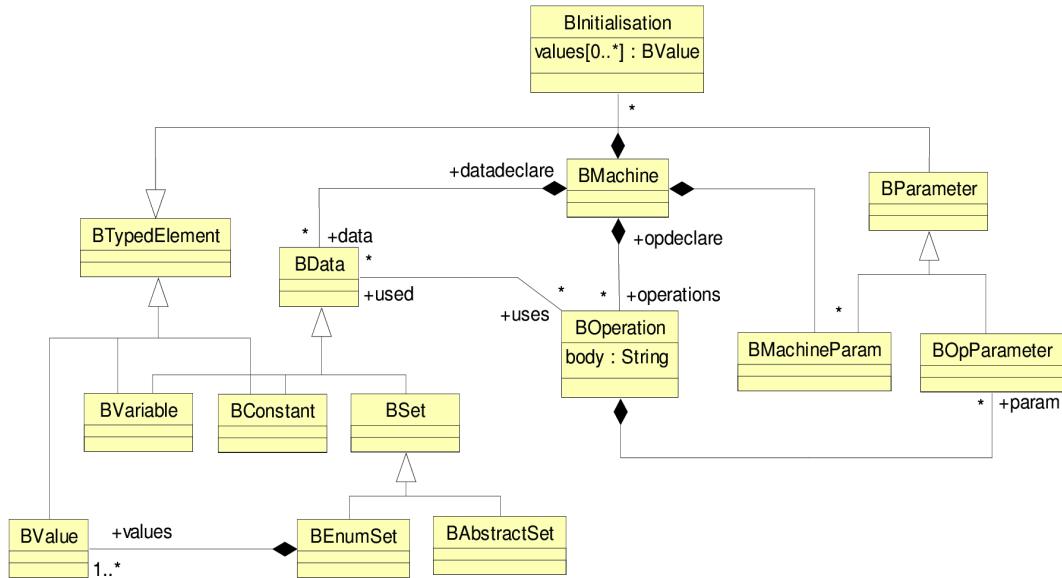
BInitialisation
values[0..*] : BValue

*

+datadeclare
BMachine

BParameter

BTypedElement

* +data
BData *
+used

+opdeclare

* +operations
*
+uses
BOperation
body : String

*
BMachineParam
BOpParameter

* +param

BVariable
BConstant
BSet

BValue
+values
1..*
BEnumSet
BAbstractSet